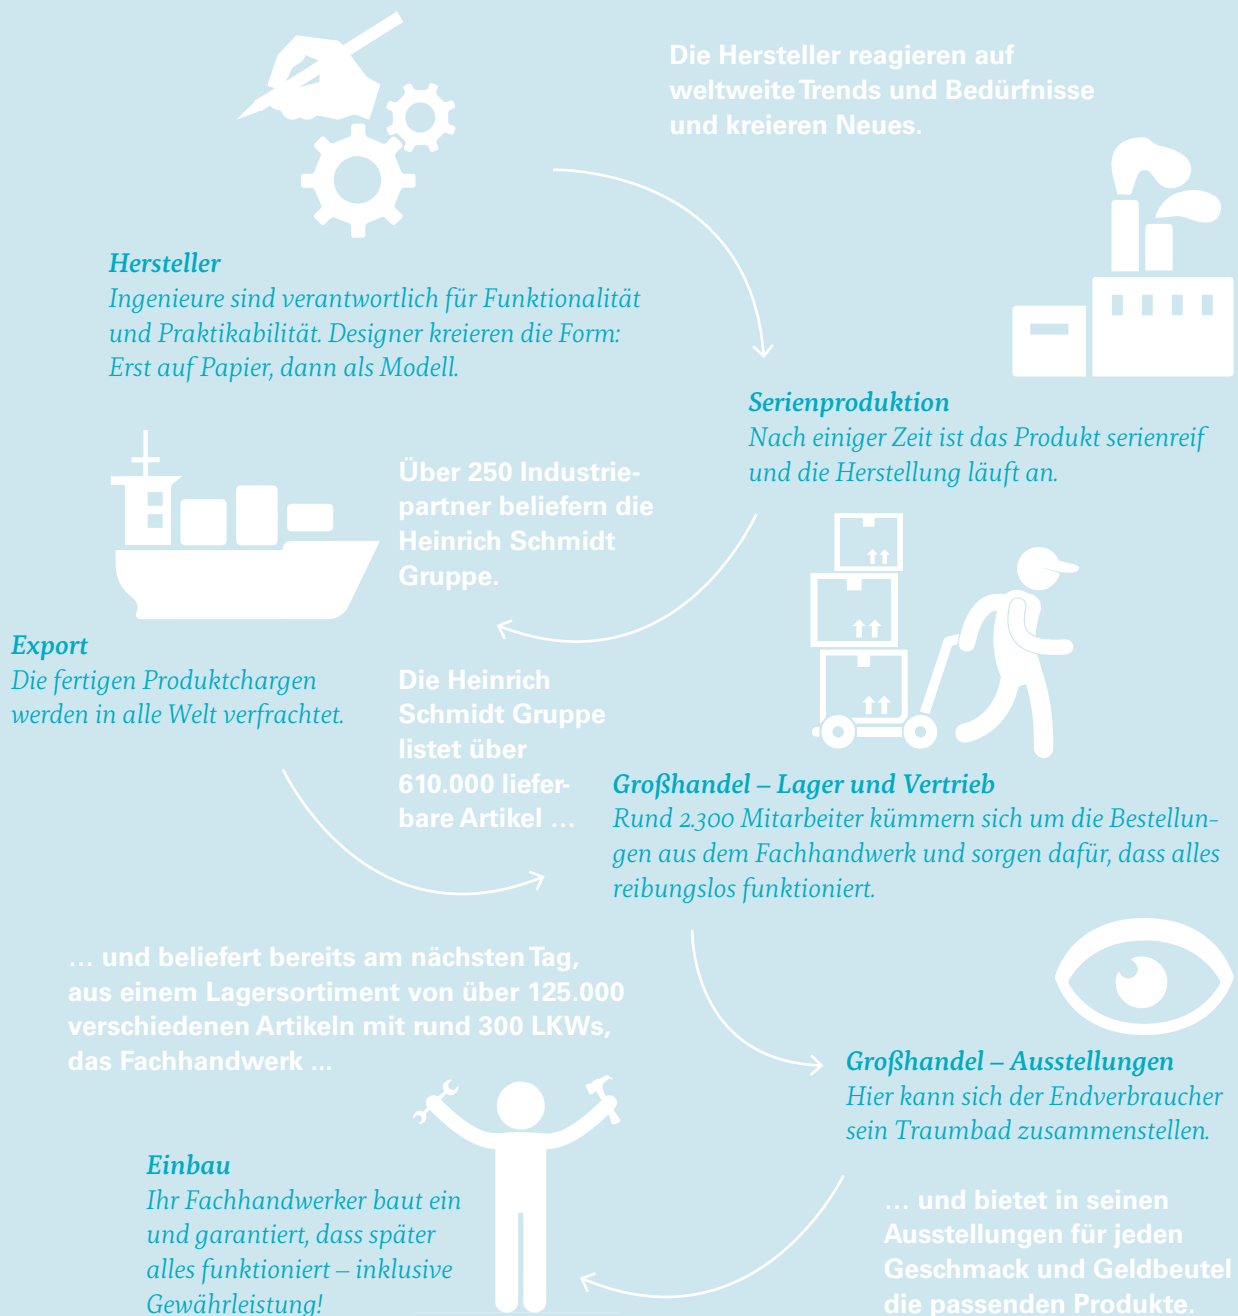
Die Hersteller reagieren auf weltweite Trends und Bedürfnisse und kreieren Neues.

Hersteller
Ingenieure sind verantwortlich für Funktionalität und Praktikabilität. Designer kreieren die Form: Erst auf Papier, dann als Modell.

Serienproduktion
Nach einiger Zeit ist das Produkt serienreif und die Herstellung läuft an.

Über 250 Industriepartner beliefern die Heinrich Schmidt Gruppe.

Export
Die fertigen Produktchargen werden in alle Welt verfrachtet.

Die Heinrich Schmidt Gruppe listet über 610.000 lieferbare Artikel …

Großhandel – Lager und Vertrieb
Rund 2.300 Mitarbeiter kümmern sich um die Bestellungen aus dem Fachhandwerk und sorgen dafür, dass alles reibungslos funktioniert.

… und beliefert bereits am nächsten Tag, aus einem Lagersortiment von über 125.000 verschiedenen Artikeln mit rund 300 LKWs, das Fachhandwerk …

Großhandel – Ausstellungen
Hier kann sich der Endverbraucher sein Traumbad zusammenstellen.

Einbau
Ihr Fachhandwerker baut ein und garantiert, dass später alles funktioniert – inklusive Gewährleistung!

… und bietet in seinen Ausstellungen für jeden Geschmack und Geldbeutel die passenden Produkte.